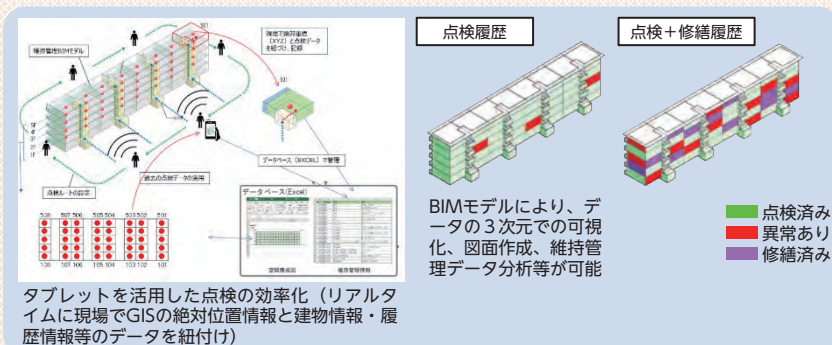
維持管理BIMモデル

現地で絶対座標（XYZ）と点検データを紐づけ、記録

データベース（EXCEL）で管理

点検ルートの設定

過去の点検データの活用

データベース（Excel）

508 507 506 505 504 503 502 501

108 107 106 105 104 103 102 101

点検履歴

点検＋修繕履歴

BIMモデルにより、データの３次元での可視化、図面作成、維持管理データ分析等が可能

点検済み
異常あり
修繕済み

タブレットを活用した点検の効率化（リアルタイムに現場でGISの絶対位置情報と建物情報・履歴情報等のデータを紐付け）